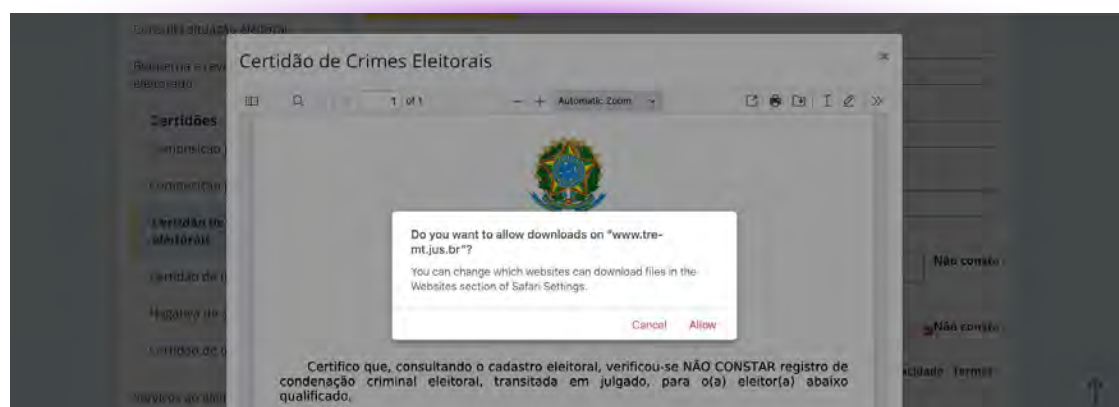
Consulta situação eleitoral

Biometria e cadastro eleitoral

Certidões

Certidão de Crimes Eleitorais

×

1 of 1

— + Automatic Zoom

Do you want to allow downloads on "www.tre-mt.jus.br"?

You can change which websites can download files in the Websites section of Safari Settings.

Cancel Allow

Certifico que, consultando o cadastro eleitoral, verificou-se NÃO CONSTAR registro de condenação criminal eleitoral, transitada em julgado, para o(a) eleitor(a) abaixo qualificado.

Não consta

Não consta

Termos